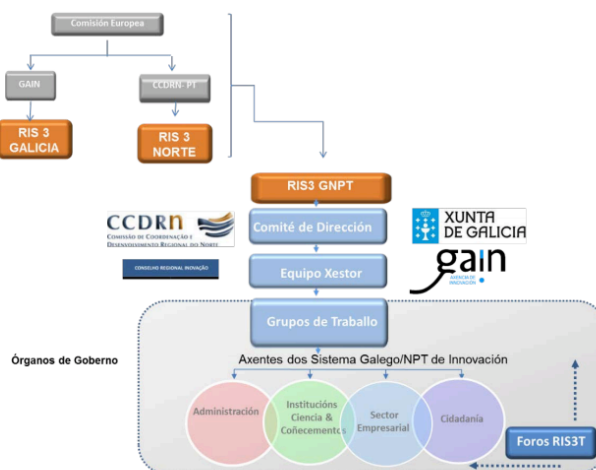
Comisión Europea

GAIN

CCDRN- PT

RIS 3 GALICIA

RIS 3 NORTE

RIS3 GNPT

CCDRN
COMISSÃO DE COORDENAÇÃO E DESENVOLVIMENTO REGIONAL DO NORTE

CONSELHO REGIONAL INOVAÇÃO

Comité de Dirección

Equipo Xestor

XUNTA DE GALICIA

gain
AXENCIA DE INNOVACIÓN

Grupos de Traballo

Órganos de Goberno

Axentes dos Sistema Galego/NPT de Innovación

Administración

Institucións Ciencia & Coñecementos

Sector Empresarial

Cidadanía

Foros RIS3T